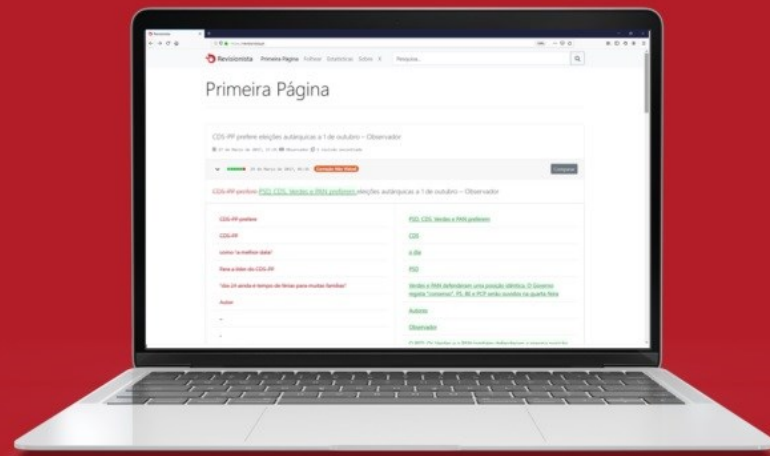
Revisionista Primeira Página Publicar Estatísticas Sobre

Pesquisa...

Primeira Página

CDS-PP prefere eleições autárquicas a 1 de outubro – Observador

Comparar

CDS-PP prefere PSD, CDS, Verdes e PAN preferem eleições autárquicas a 1 de outubro – Observador

| | |
|---|---|
| CDS-PP prefere | PSD, CDS, Verdes e PAN preferem |
| CDS-PP | CDS |
| como "a melhor data" | a dia |
| Para a líder do CDS-PP | PSD |
| "dia 24 ainda é tempo de férias para muitas famílias" | Verdes e PAN defenderam uma posição idêntica. O Governo espera "consenso". PS, BE e PCP serão ouvidos na quarta-feira |
| Autor | Autoria |
| | Observador |
| | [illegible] |